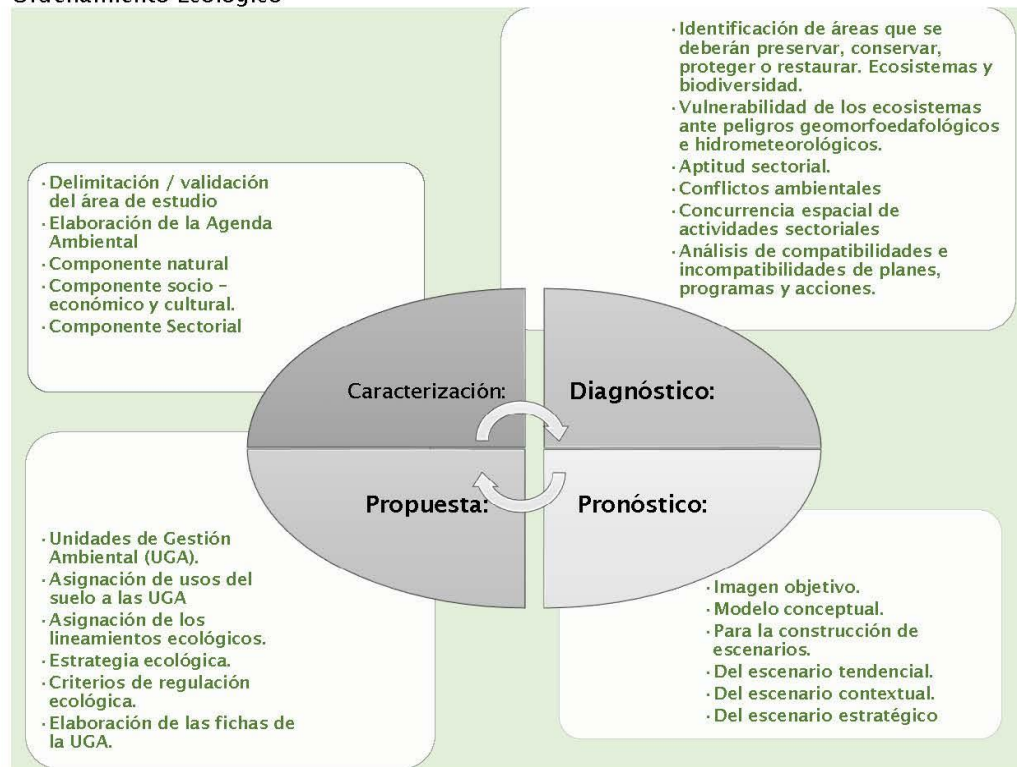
Ordenamiento Ecológico

· Delimitación / validación del área de estudio
· Elaboración de la Agenda Ambiental
· Componente natural
· Componente socio – económico y cultural.
· Componente Sectorial

· Identificación de áreas que se deberán preservar, conservar, proteger o restaurar. Ecosistemas y biodiversidad.
· Vulnerabilidad de los ecosistemas ante peligros geomorfoedafológicos e hidrometeorológicos.
· Aptitud sectorial.
· Conflictos ambientales
· Concurrencia espacial de actividades sectoriales
· Análisis de compatibilidades e incompatibilidades de planes, programas y acciones.

Caracterización:

Diagnóstico:

Propuesta:

Pronóstico:

· Unidades de Gestión Ambiental (UGA).
· Asignación de usos del suelo a las UGA
· Asignación de los lineamientos ecológicos.
· Estrategia ecológica.
· Criterios de regulación ecológica.
· Elaboración de las fichas de la UGA.

· Imagen objetivo.
· Modelo conceptual.
· Para la construcción de escenarios.
· Del escenario tendencial.
· Del escenario contextual.
· Del escenario estratégico